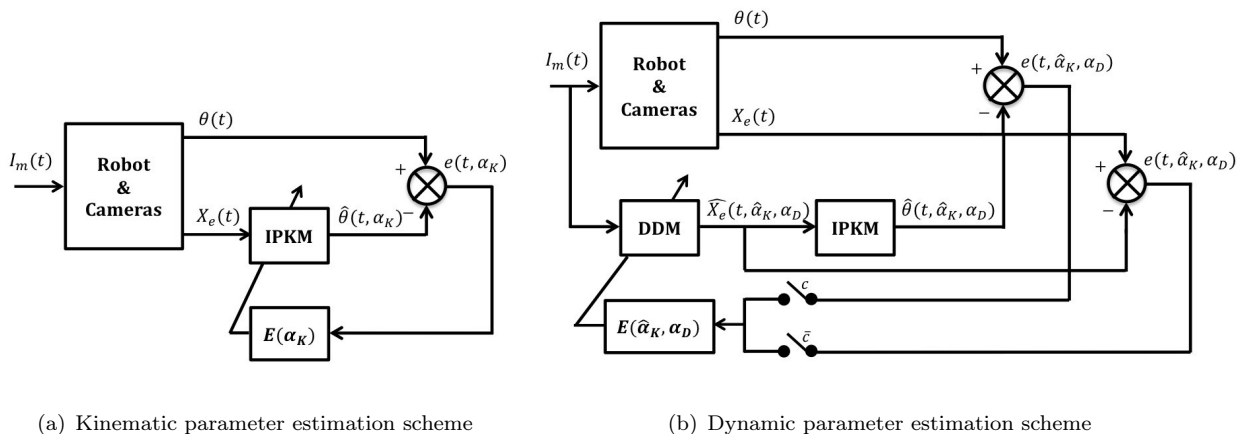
$I_m(t)$

Robot & Cameras

$\theta(t)$

$X_e(t)$

IPKM

$\hat{\theta}(t,\alpha_K)$ $-$

$+$

$e(t,\alpha_K)$

$\boldsymbol{E(\alpha_K)}$

(a) Kinematic parameter estimation scheme

$\theta(t)$

$I_m(t)$

Robot & Cameras

$+$

$e(t,\hat{\alpha}_K,\alpha_D)$

$-$

$X_e(t)$

$+$

$e(t,\hat{\alpha}_K,\alpha_D)$

$-$

DDM

$\widehat{X_e}(t,\hat{\alpha}_K,\alpha_D)$

IPKM

$\hat{\theta}(t,\hat{\alpha}_K,\alpha_D)$

$c$

$\boldsymbol{E(\hat{\alpha}_K,\alpha_D)}$

$\bar{c}$

(b) Dynamic parameter estimation scheme